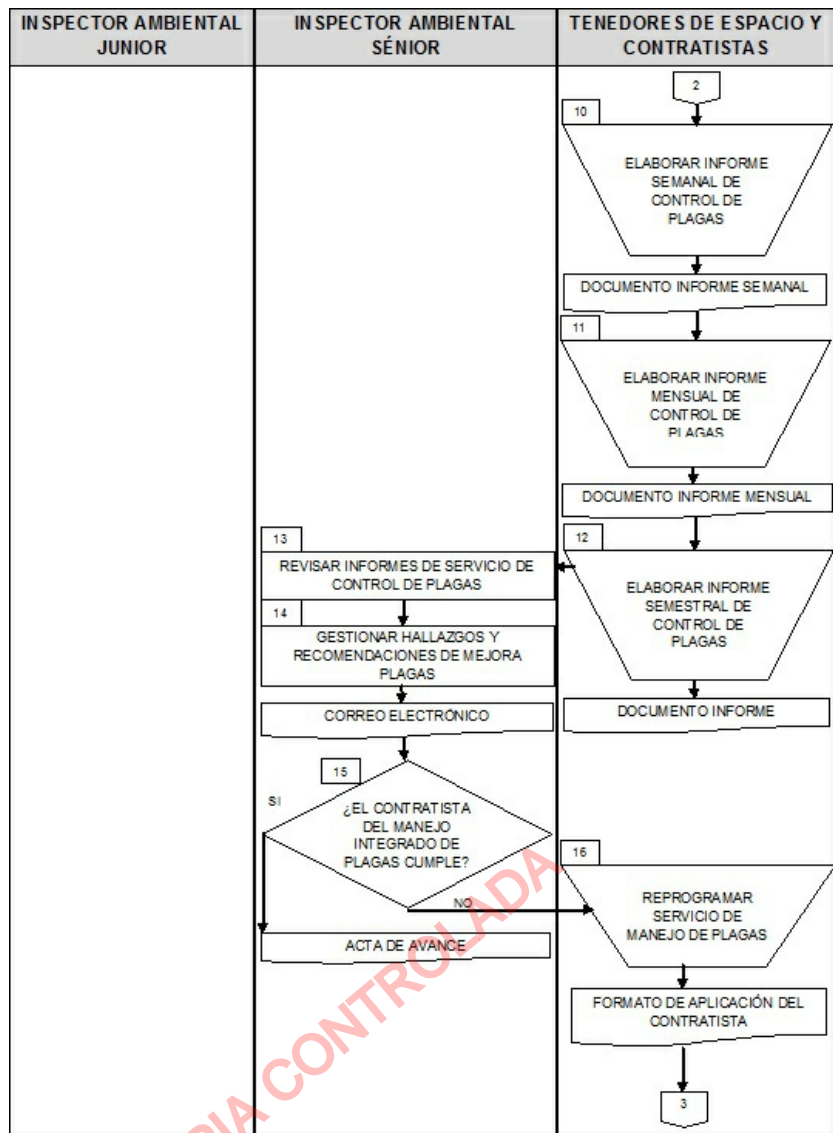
| INSPECTOR AMBIENTAL JUNIOR | INSPECTOR AMBIENTAL SÉNIOR | TENEDORES DE ESPACIO Y CONTRATISTAS |
|---|---|---|

2

10

ELABORAR INFORME SEMANAL DE CONTROL DE PLAGAS

DOCUMENTO INFORME SEMANAL

11

ELABORAR INFORME MENSUAL DE CONTROL DE PLAGAS

DOCUMENTO INFORME MENSUAL

12

ELABORAR INFORME SEMESTRAL DE CONTROL DE PLAGAS

DOCUMENTO INFORME

13

REVISAR INFORMES DE SERVICIO DE CONTROL DE PLAGAS

14

GESTIONAR HALLAZGOS Y RECOMENDACIONES DE MEJORA PLAGAS

CORREO ELECTRÓNICO

15

¿EL CONTRATISTA DEL MANEJO INTEGRADO DE PLAGAS CUMPLE?

SI

NO

ACTA DE AVANCE

16

REPROGRAMAR SERVICIO DE MANEJO DE PLAGAS

FORMATO DE APLICACIÓN DEL CONTRATISTA

3

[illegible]IA CONTROLADA